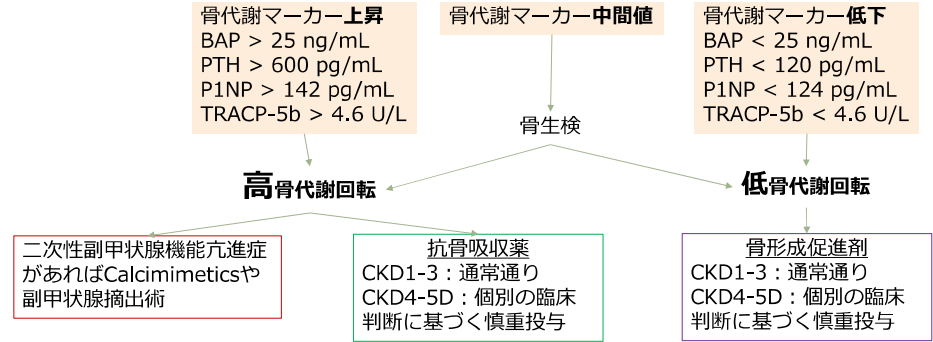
骨代謝マーカー上昇
BAP > 25 ng/mL
PTH > 600 pg/mL
P1NP > 142 pg/mL
TRACP-5b > 4.6 U/L

骨代謝マーカー中間値

骨代謝マーカー低下
BAP < 25 ng/mL
PTH < 120 pg/mL
P1NP < 124 pg/mL
TRACP-5b < 4.6 U/L

骨生検

高骨代謝回転

低骨代謝回転

二次性副甲状腺機能亢進症があればCalcimimeticsや副甲状腺摘出術

抗骨吸収薬
CKD1-3：通常通り
CKD4-5D：個別の臨床判断に基づく慎重投与

骨形成促進剤
CKD1-3：通常通り
CKD4-5D：個別の臨床判断に基づく慎重投与